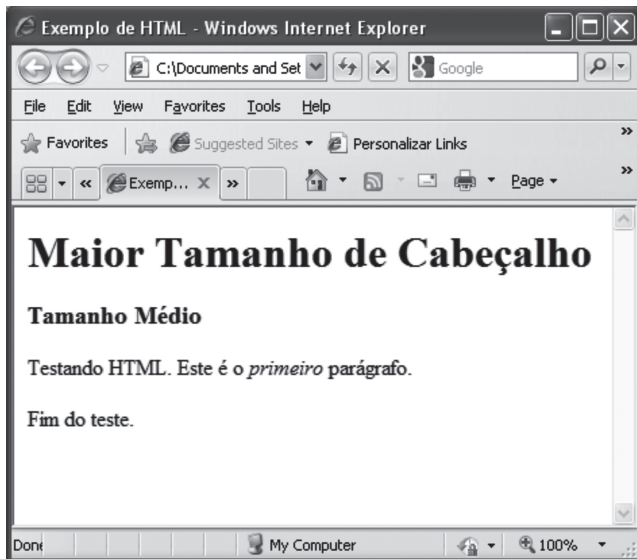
Exemplo de HTML - Windows Internet Explorer

C:\Documents and Set

Google

File Edit View Favorites Tools Help

Favorites

Suggested Sites

Personalizar Links

Exemp...

Page

Maior Tamanho de Cabeçalho

Tamanho Médio

Testando HTML. Este é o *primeiro* parágrafo.

Fim do teste.

Done

My Computer

100%